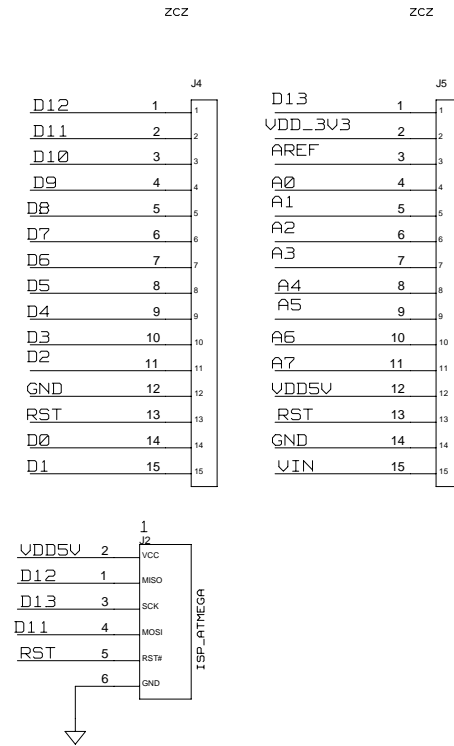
zcz

zcz

J4

D12 1 1
D11 2 2
D10 3 3
D9 4 4
D8 5 5
D7 6 6
D6 7 7
D5 8 8
D4 9 9
D3 10 10
D2 11 11
GND 12 12
RST 13 13
D0 14 14
D1 15 15

J5

D13 1 1
VDD_3V3 2 2
AREF 3 3
A0 4 4
A1 5 5
A2 6 6
A3 7 7
A4 8 8
A5 9 9
A6 10 10
A7 11 11
VDD5V 12 12
RST 13 13
GND 14 14
VIN 15 15

1
J2

VDD5V 2 VCC
D12 1 MISO
D13 3 SCK
D11 4 MOSI
RST 5 RST#
6 GND

ISP_ATMEGA